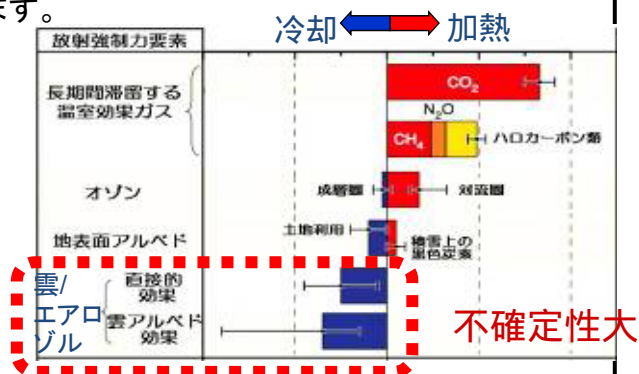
ます。

冷却 加熱

放射強制力要素

長期間滞留する温室効果ガス

$CO_2$

$N_2O$

$CH_4$

ハロカーボン類

オゾン

成層圏

対流圏

地表面アルベド

土地利用

積雪上の黒色炭素

雲/エアロゾル

直接的効果

雲アルベド効果

不確定性大